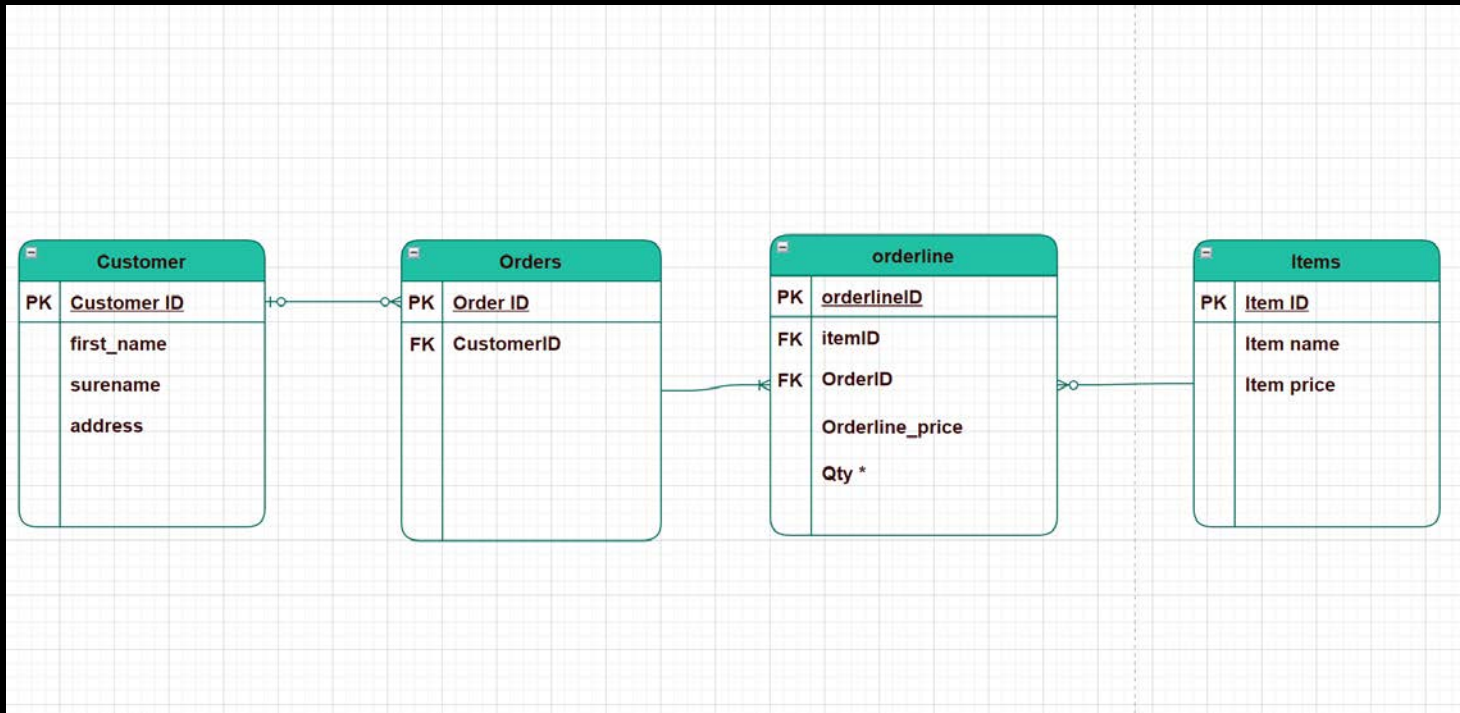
Customer

| PK | Customer ID |
|---|---|
| | first_name |
| | surename |
| | address |

Orders

| PK | Order ID |
|---|---|
| FK | CustomerID |

orderline

| PK | orderlineID |
|---|---|
| FK | itemID |
| FK | OrderID |
| | Orderline_price |
| | Qty * |

Items

| PK | Item ID |
|---|---|
| | Item name |
| | Item price |